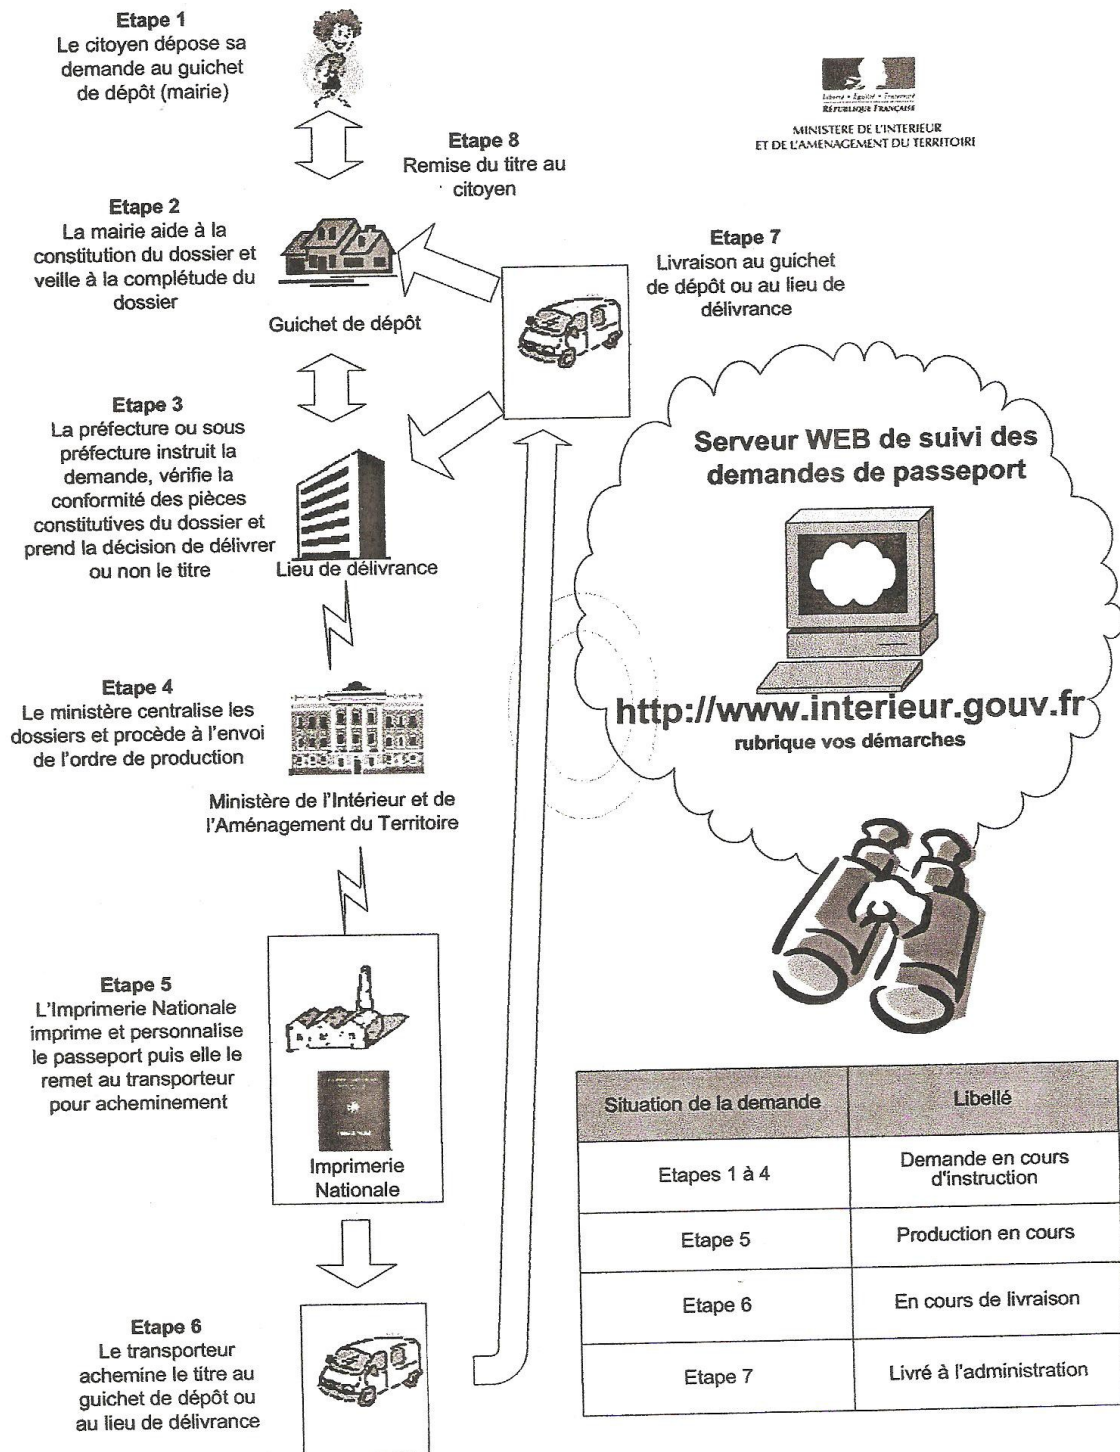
Etape 1
Le citoyen dépose sa demande au guichet de dépôt (mairie)

Liberté • Égalité • Fraternité
RÉPUBLIQUE FRANÇAISE
MINISTERE DE L'INTERIEUR ET DE L'AMENAGEMENT DU TERRITOIRE

Etape 8
Remise du titre au citoyen

Etape 2
La mairie aide à la constitution du dossier et veille à la complétude du dossier

Guichet de dépôt

Etape 7
Livraison au guichet de dépôt ou au lieu de délivrance

Etape 3
La préfecture ou sous préfecture instruit la demande, vérifie la conformité des pièces constitutives du dossier et prend la décision de délivrer ou non le titre

Lieu de délivrance

Serveur WEB de suivi des demandes de passeport

http://www.interieur.gouv.fr
rubrique vos démarches

Etape 4
Le ministère centralise les dossiers et procède à l'envoi de l'ordre de production

Ministère de l'Intérieur et de l'Aménagement du Territoire

Etape 5
L'Imprimerie Nationale imprime et personnalise le passeport puis elle le remet au transporteur pour acheminement

Imprimerie Nationale

Etape 6
Le transporteur achemine le titre au guichet de dépôt ou au lieu de délivrance

| Situation de la demande | Libellé |
|---|---|
| Etapes 1 à 4 | Demande en cours d'instruction |
| Etape 5 | Production en cours |
| Etape 6 | En cours de livraison |
| Etape 7 | Livré à l'administration |